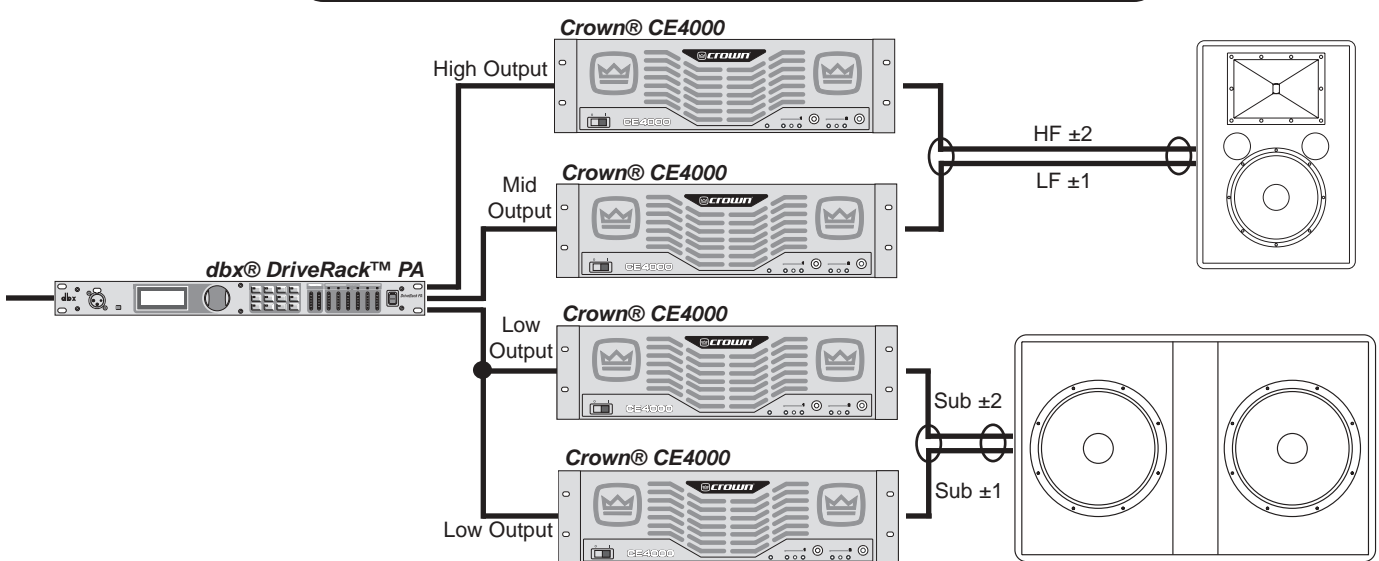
Crown® CE4000

High Output

crown

CE4000

HF ±2

LF ±1

Crown® CE4000

Mid Output

crown

CE4000

dbx® DriveRack™ PA

dbx

Crown® CE4000

Low Output

crown

CE4000

Sub ±2

Sub ±1

Crown® CE4000

Low Output

crown

CE4000